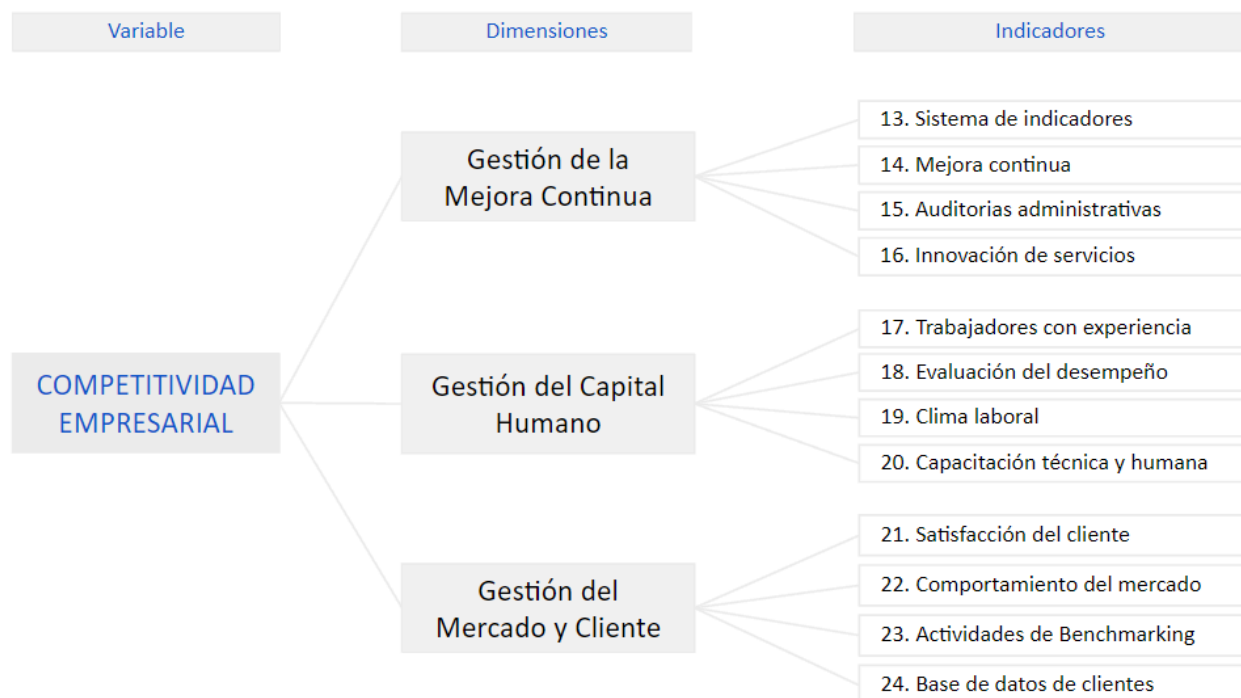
Variable

Dimensiones

Indicadores

COMPETITIVIDAD EMPRESARIAL

Gestión de la Mejora Continua

13. Sistema de indicadores
14. Mejora continua
15. Auditorias administrativas
16. Innovación de servicios

Gestión del Capital Humano

17. Trabajadores con experiencia
18. Evaluación del desempeño
19. Clima laboral
20. Capacitación técnica y humana

Gestión del Mercado y Cliente

21. Satisfacción del cliente
22. Comportamiento del mercado
23. Actividades de Benchmarking
24. Base de datos de clientes